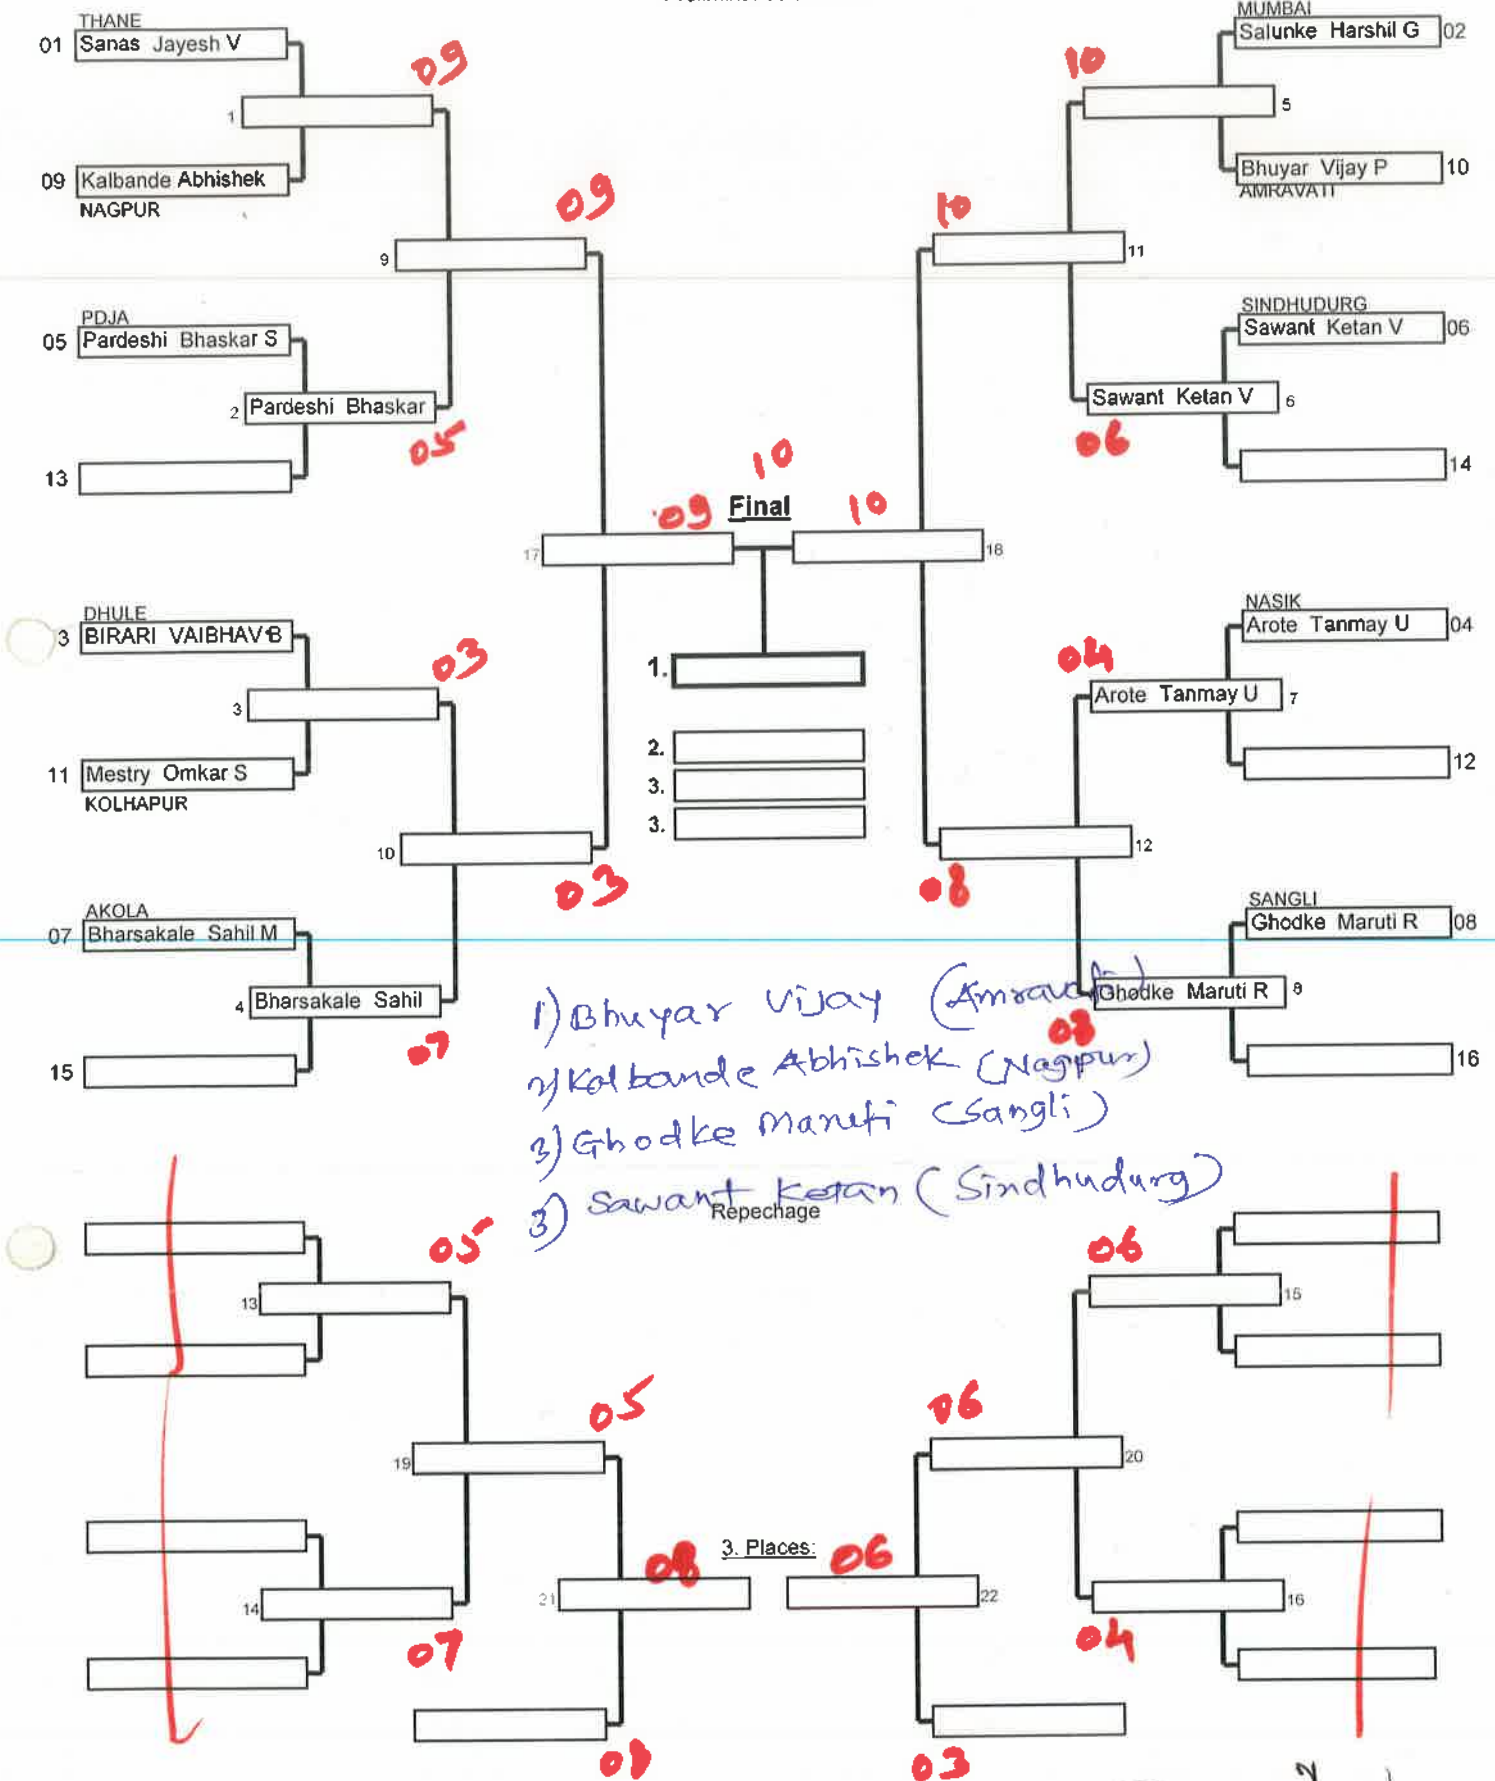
THANE
01 Sanas Jayesh V
1
09 Kalbande Abhishek
NAGPUR
09
9
09
PDJA
05 Pardeshi Bhaskar S
2 Pardeshi Bhaskar
05
13

MUMBAI
Salunke Harshil G 02
10
5
Bhuyar Vijay P 10
AMRAVATI
10
11
SINDHUDURG
Sawant Ketan V 06
Sawant Ketan V 6
06
14

10
09 Final 10
17
18
1.
2.
3.
3.

DHULE
3 BIRARI VAIBHAV B
03
3
11 Mestry Omkar S
KOLHAPUR
10
03
AKOLA
07 Bharsakale Sahil M
4 Bharsakale Sahil
07
15

NASIK
Arote Tanmay U 04
04
Arote Tanmay U 7
12
12
08
SANGLI
Ghodke Maruti R 08
Ghodke Maruti R 8
08
16

1) Bhuyar Vijay (Amravati)
2) Kalbande Abhishek (Nagpur)
3) Ghodke Maruti (Sangli)
3) Sawant Ketan (Sindhudurg)

Repechage

05
13
05
19
14
07
08
21
3. Places:
06
22
08

06
15
06
20
16
04
03